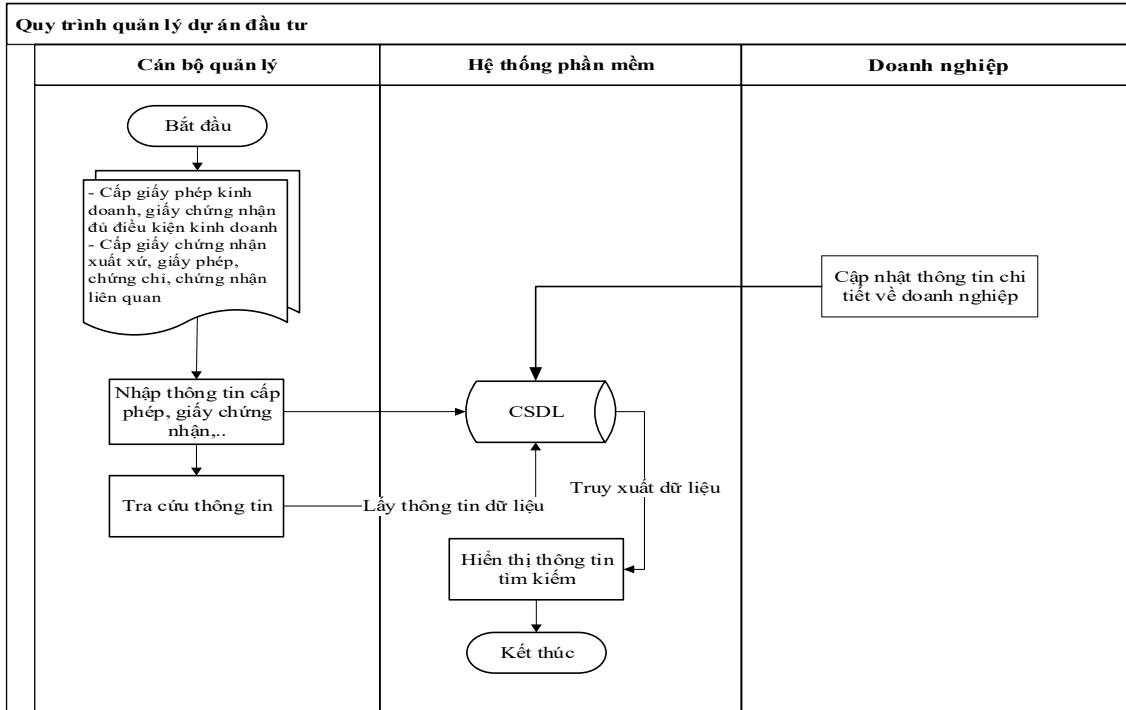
Quy trình quản lý dự án đầu tư

Cán bộ quản lý

Hệ thống phần mềm

Doanh nghiệp

Bắt đầu

- Cấp giấy phép kinh doanh, giấy chứng nhận đủ điều kiện kinh doanh
- Cấp giấy chứng nhận xuất xứ, giấy phép, chứng chỉ, chứng nhận liên quan

Cập nhật thông tin chi tiết về doanh nghiệp

Nhập thông tin cấp phép, giấy chứng nhận,..

CSDL

Tra cứu thông tin

Lấy thông tin dữ liệu

Truy xuất dữ liệu

Hiển thị thông tin tìm kiếm

Kết thúc